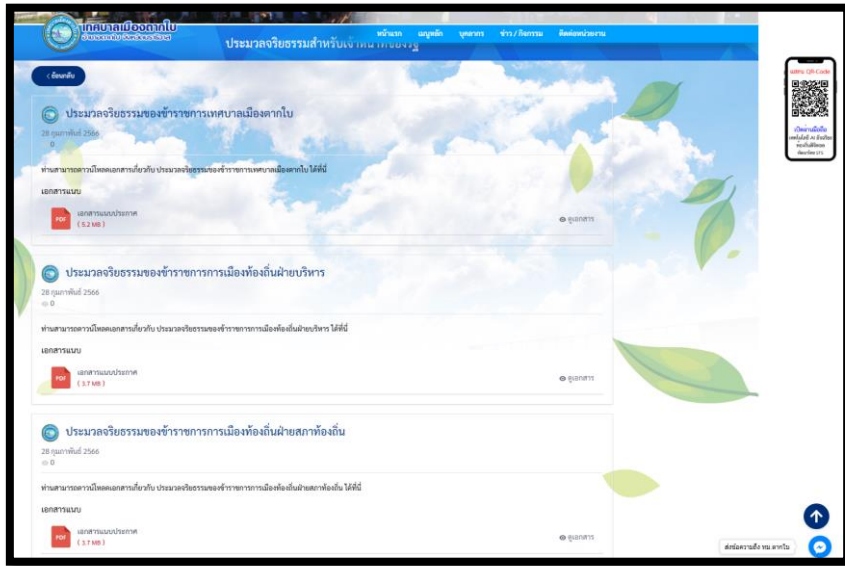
เทศบาลเมืองตากใบ

หน้าแรก เมนูหลัก บุคลากร ข่าว / กิจกรรม ติดต่อหน่วยงาน

ประมวลจริยธรรมสำหรับเจ้าหน้าที่ของรัฐ

< ย้อนกลับ

สแกน QR Code

ประมวลจริยธรรมของข้าราชการเทศบาลเมืองตากใบ

28 กุมภาพันธ์ 2566

0

ท่านสามารถดาวน์โหลดเอกสารเกี่ยวกับ ประมวลจริยธรรมของข้าราชการเทศบาลเมืองตากใบ ได้ที่นี่

เอกสารแนบ

PDF เอกสารแนบประกาศ (5.2 MB)

ดูเอกสาร

ประมวลจริยธรรมของข้าราชการการเมืองท้องถิ่นฝ่ายบริหาร

28 กุมภาพันธ์ 2566

0

ท่านสามารถดาวน์โหลดเอกสารเกี่ยวกับ ประมวลจริยธรรมของข้าราชการการเมืองท้องถิ่นฝ่ายบริหาร ได้ที่นี่

เอกสารแนบ

PDF เอกสารแนบประกาศ (3.7 MB)

ดูเอกสาร

ประมวลจริยธรรมของข้าราชการการเมืองท้องถิ่นฝ่ายสภาท้องถิ่น

28 กุมภาพันธ์ 2566

0

ท่านสามารถดาวน์โหลดเอกสารเกี่ยวกับ ประมวลจริยธรรมของข้าราชการการเมืองท้องถิ่นฝ่ายสภาท้องถิ่น ได้ที่นี่

เอกสารแนบ

PDF เอกสารแนบประกาศ (3.7 MB)

ดูเอกสาร

ส่งข้อความถึง ทม.ตากใบ